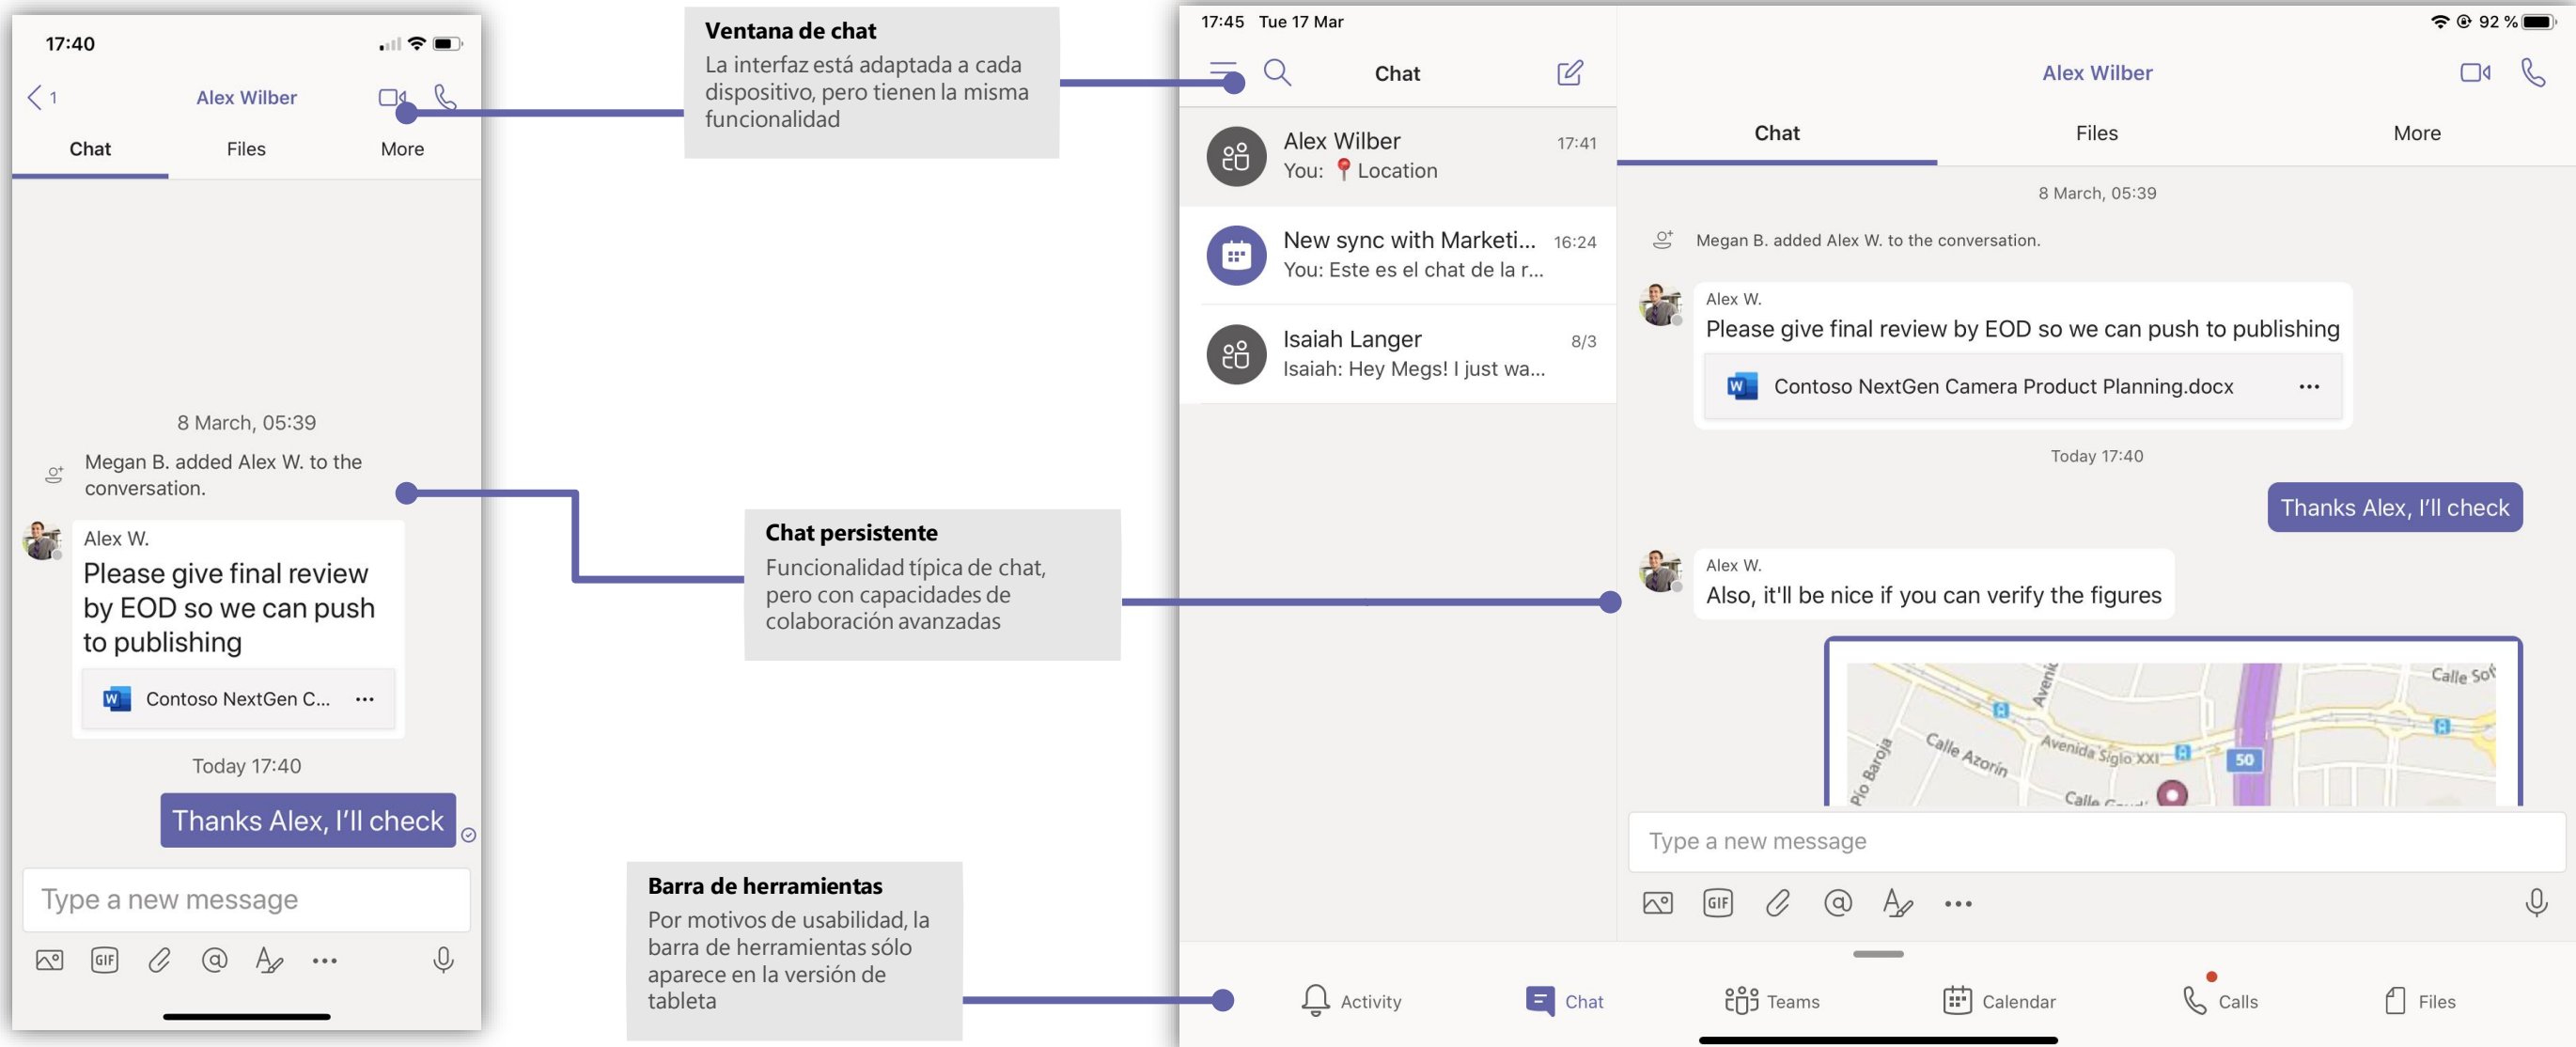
17:40

1 Alex Wilber

Chat Files More

8 March, 05:39

Megan B. added Alex W. to the conversation.

Alex W.
Please give final review by EOD so we can push to publishing

Contoso NextGen C... ···

Today 17:40

Thanks Alex, I'll check

Type a new message

GIF ···

**Ventana de chat**
La interfaz está adaptada a cada dispositivo, pero tienen la misma funcionalidad

**Chat persistente**
Funcionalidad típica de chat, pero con capacidades de colaboración avanzadas

**Barra de herramientas**
Por motivos de usabilidad, la barra de herramientas sólo aparece en la versión de tableta

17:45 Tue 17 Mar 92 %

Chat

Alex Wilber 17:41
You: Location

New sync with Marketi... 16:24
You: Este es el chat de la r...

Isaiah Langer 8/3
Isaiah: Hey Megs! I just wa...

Alex Wilber

Chat Files More

8 March, 05:39

Megan B. added Alex W. to the conversation.

Alex W.
Please give final review by EOD so we can push to publishing

Contoso NextGen Camera Product Planning.docx ···

Today 17:40

Thanks Alex, I'll check

Alex W.
Also, it'll be nice if you can verify the figures

Calle Sot
Avenida Siglo XXI
Calle Azorín
Pío Baroja
50

Type a new message

GIF ···

Activity Chat Teams Calendar Calls Files